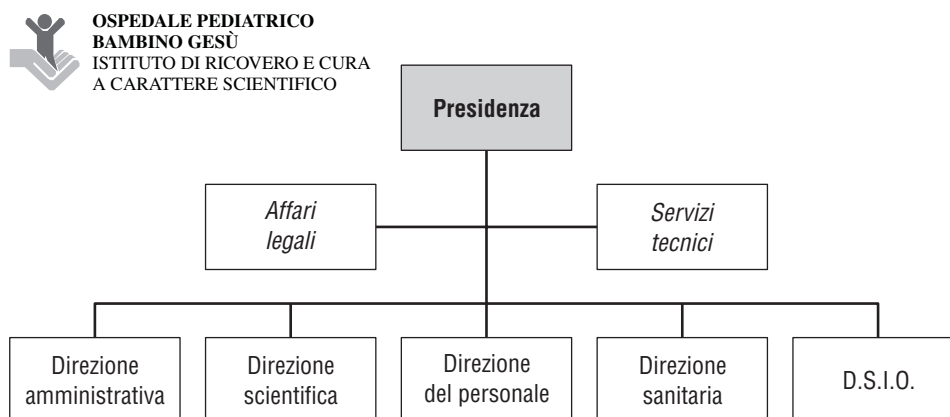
OSPEDALE PEDIATRICO
BAMBINO GESÙ
ISTITUTO DI RICOVERO E CURA
A CARATTERE SCIENTIFICO

Presidenza

Affari legali

Servizi tecnici

Direzione amministrativa

Direzione scientifica

Direzione del personale

Direzione sanitaria

D.S.I.O.